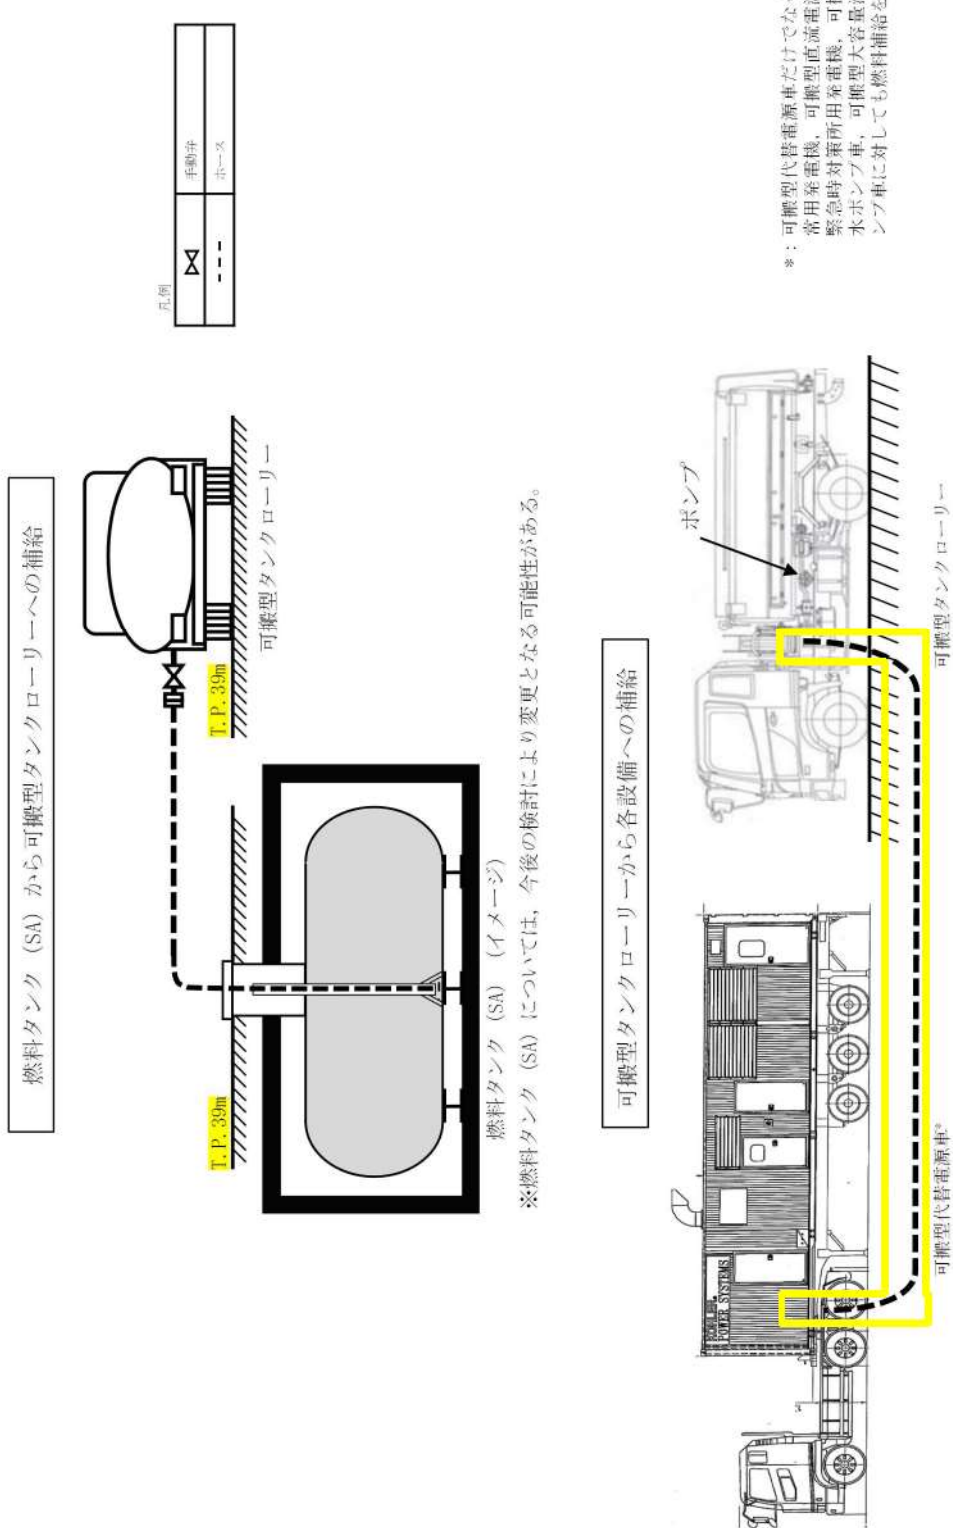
燃料タンク（SA）から可搬型タンクローリーへの補給

T.P.39m

T.P.39m

可搬型タンクローリー

燃料タンク（SA）（イメージ）

※燃料タンク（SA）については，今後の検討により変更となる可能性がある。

凡例

| | |
|---|---|
| ⧖ | 手動弁 |
| - - - | ホース |

可搬型タンクローリーから各設備への補給

ポンプ

POWER SYSTEMS

可搬型代替電源車*

可搬型タンクローリー

*：可搬型代替電源車だけでな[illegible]常用発電機，可搬型直流電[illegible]緊急時対策所用発電機，可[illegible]水ポンプ車，可搬型大容量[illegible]ンプ車に対しても燃料補給を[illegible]